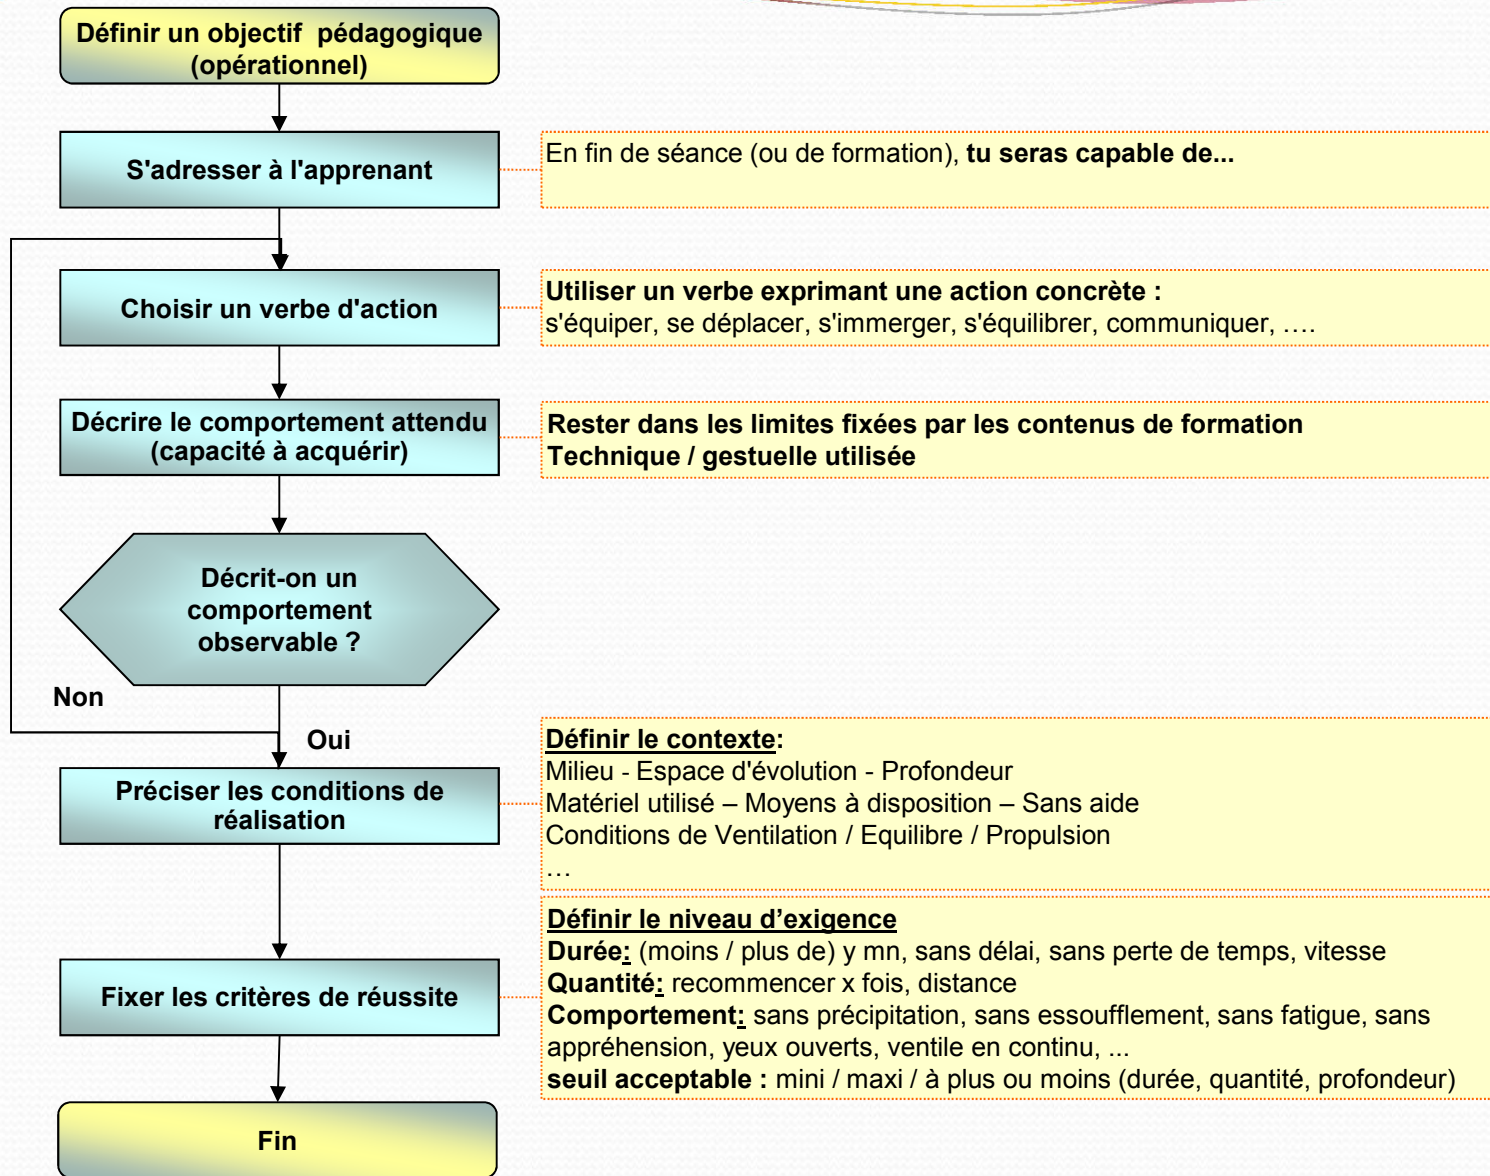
Définir un objectif pédagogique (opérationnel)

S'adresser à l'apprenant

En fin de séance (ou de formation), **tu seras capable de...**

Choisir un verbe d'action

**Utiliser un verbe exprimant une action concrète :**
s'équiper, se déplacer, s'immerger, s'équilibrer, communiquer, ….

Décrire le comportement attendu (capacité à acquérir)

**Rester dans les limites fixées par les contenus de formation**
**Technique / gestuelle utilisée**

Décrit-on un comportement observable ?

Non

Oui

Préciser les conditions de réalisation

**Définir le contexte**:
Milieu - Espace d'évolution - Profondeur
Matériel utilisé – Moyens à disposition – Sans aide
Conditions de Ventilation / Equilibre / Propulsion
…

Fixer les critères de réussite

**Définir le niveau d'exigence**
**Durée:** (moins / plus de) y mn, sans délai, sans perte de temps, vitesse
**Quantité:** recommencer x fois, distance
**Comportement:** sans précipitation, sans essoufflement, sans fatigue, sans appréhension, yeux ouverts, ventile en continu, ...
**seuil acceptable :** mini / maxi / à plus ou moins (durée, quantité, profondeur)

Fin